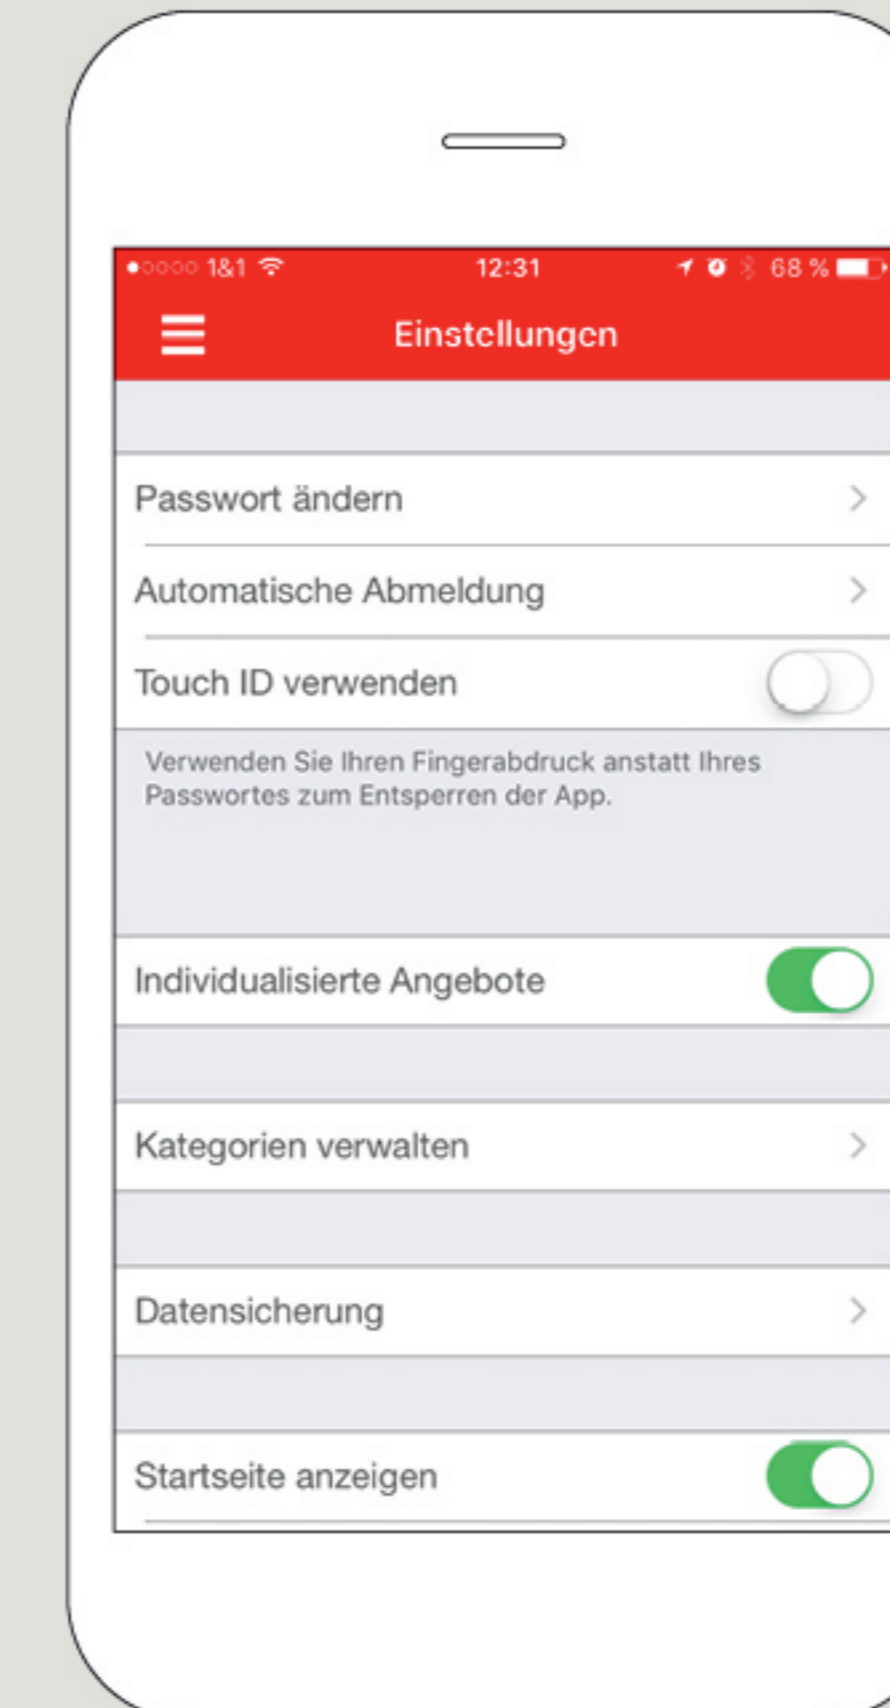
1&1 12:31 68 %

Einstellungen

Passwort ändern

Automatische Abmeldung

Touch ID verwenden

Verwenden Sie Ihren Fingerabdruck anstatt Ihres Passwortes zum Entsperren der App.

Individualisierte Angebote

Kategorien verwalten

Datensicherung

Startseite anzeigen